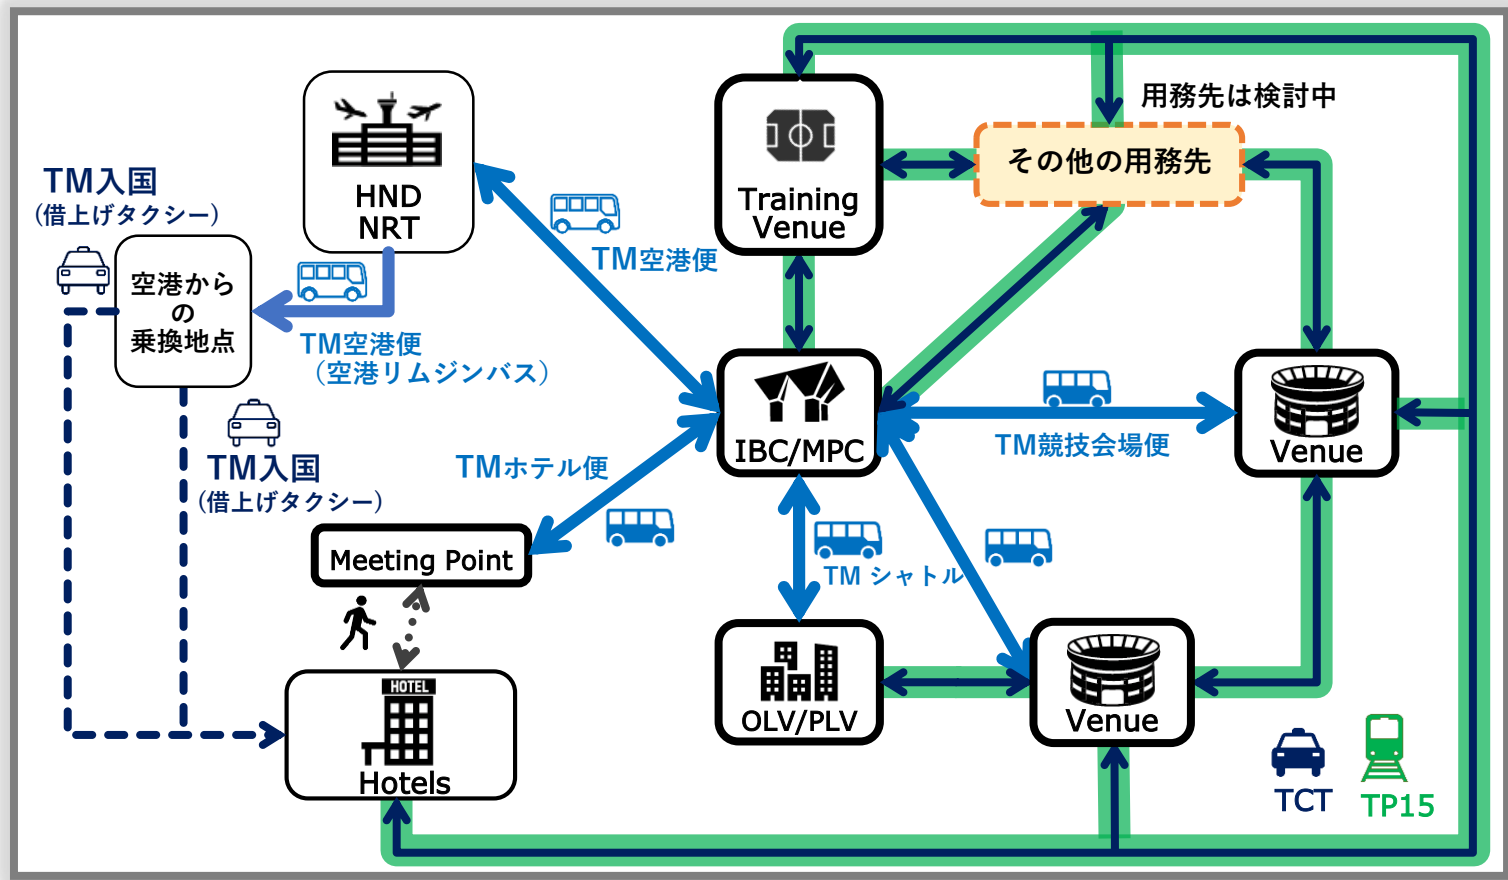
用務先は検討中

その他の用務先

Training Venue

HND NRT

TM入国
（借上げタクシー）

空港からの乗換地点

TM空港便

TM空港便
（空港リムジンバス）

IBC/MPC

TM競技会場便

Venue

TM入国
（借上げタクシー）

TMホテル便

Meeting Point

TM シャトル

OLV/PLV

Venue

HOTEL
Hotels

TCT

TP15